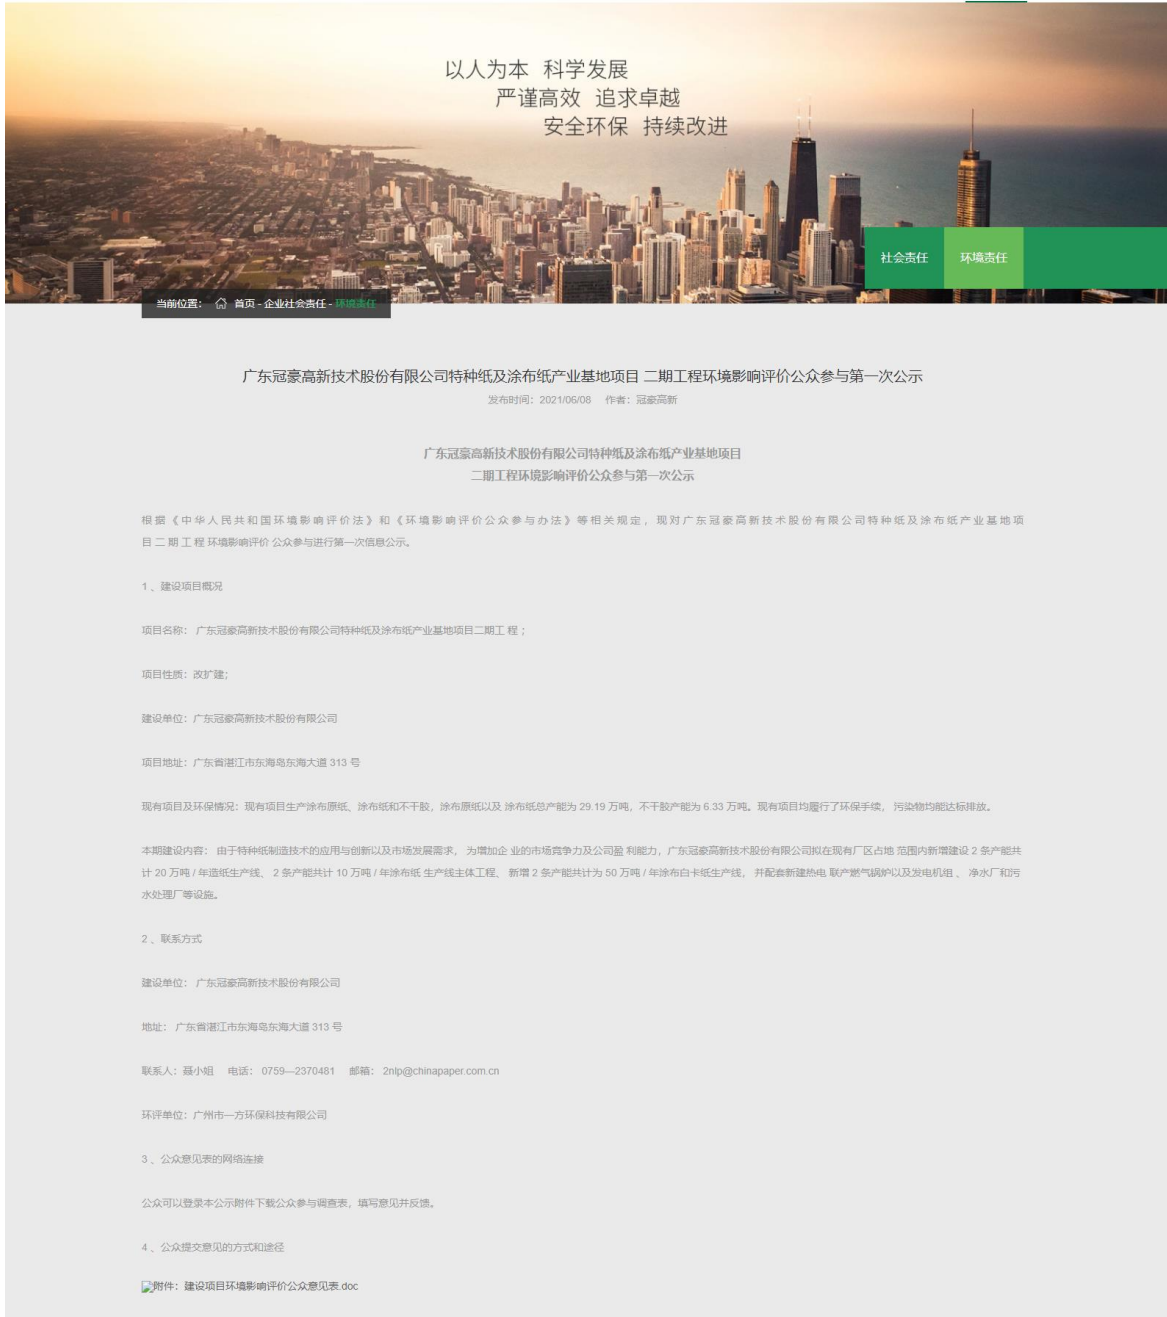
以人为本 科学发展
严谨高效 追求卓越
安全环保 持续改进

社会责任 环境责任

当前位置： 首页 - 企业社会责任 - 环境责任

广东冠豪高新技术股份有限公司特种纸及涂布纸产业基地项目 二期工程环境影响评价公众参与第一次公示
发布时间：2021/06/08 作者：冠豪高新

广东冠豪高新技术股份有限公司特种纸及涂布纸产业基地项目
二期工程环境影响评价公众参与第一次公示

根据《中华人民共和国环境影响评价法》和《环境影响评价公众参与办法》等相关规定，现对广东冠豪高新技术股份有限公司特种纸及涂布纸产业基地项目二期工程环境影响评价公众参与进行第一次信息公示。

1、建设项目概况

项目名称：广东冠豪高新技术股份有限公司特种纸及涂布纸产业基地项目二期工程；

项目性质：改扩建；

建设单位：广东冠豪高新技术股份有限公司

项目地址：广东省湛江市东海岛东海大道 313 号

现有项目及环保情况：现有项目生产涂布原纸、涂布纸和不干胶，涂布原纸以及涂布纸总产能为 29.19 万吨，不干胶产能为 6.33 万吨。现有项目均履行了环保手续，污染物均能达标排放。

本期建设内容：由于特种纸制造技术的应用与创新以及市场发展需求，为增加企业的市场竞争力及公司盈利能力，广东冠豪高新技术股份有限公司拟在现有厂区占地范围内新增建设 2 条产能共计 20 万吨 / 年造纸生产线、2 条产能共计 10 万吨 / 年涂布纸生产线主体工程、新增 2 条产能共计为 50 万吨 / 年涂布白卡纸生产线，并配套新建热电联产燃气锅炉以及发电机组、净水厂和污水处理厂等设施。

2、联系方式

建设单位：广东冠豪高新技术股份有限公司

地址：广东省湛江市东海岛东海大道 313 号

联系人：聂小姐 电话：0759—2370481 邮箱：2nlp@chinapaper.com.cn

环评单位：广州市一方环保科技有限公司

3、公众意见表的网络连接

公众可以登录本公示附件下载公众参与调查表，填写意见并反馈。

4、公众提交意见的方式和途径

附件：建设项目环境影响评价公众意见表.doc